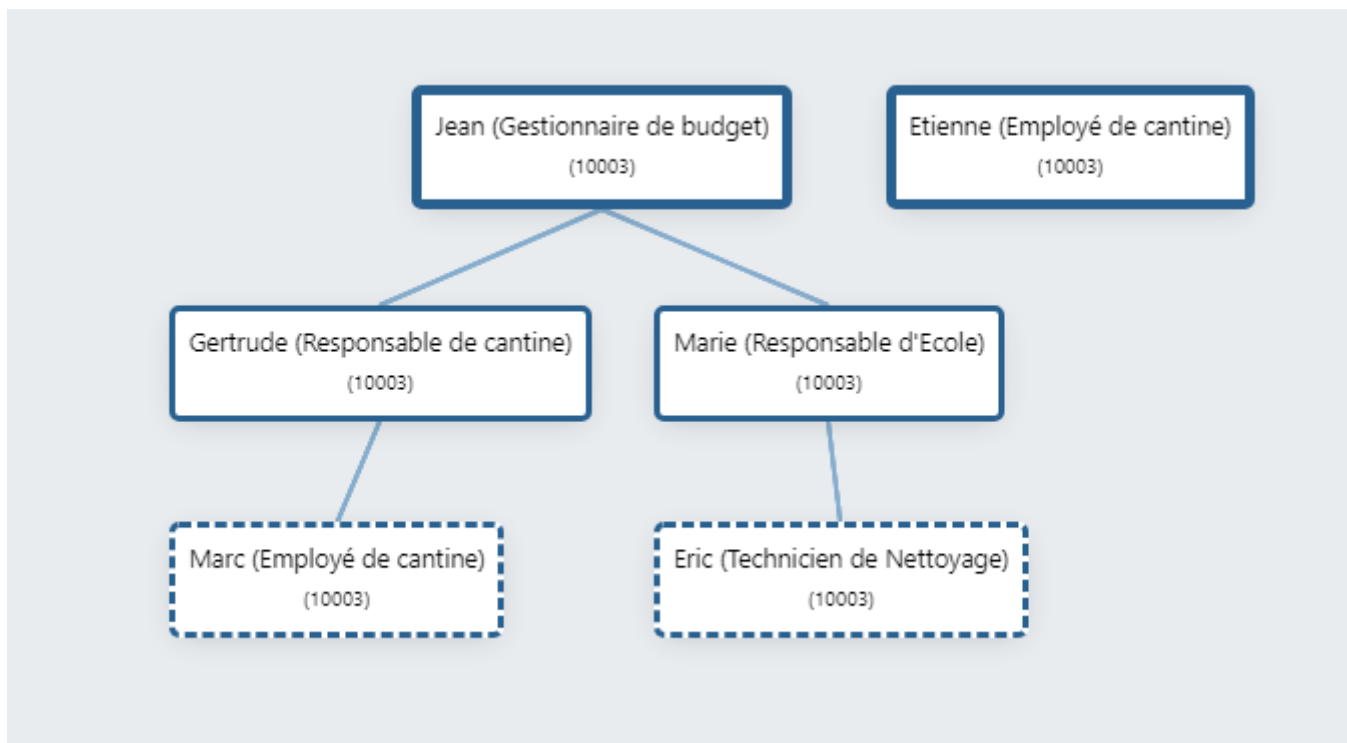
Jean (Gestionnaire de budget)
(10003)

Etienne (Employé de cantine)
(10003)

Gertrude (Responsable de cantine)
(10003)

Marie (Responsable d'Ecole)
(10003)

Marc (Employé de cantine)
(10003)

Eric (Technicien de Nettoyage)
(10003)